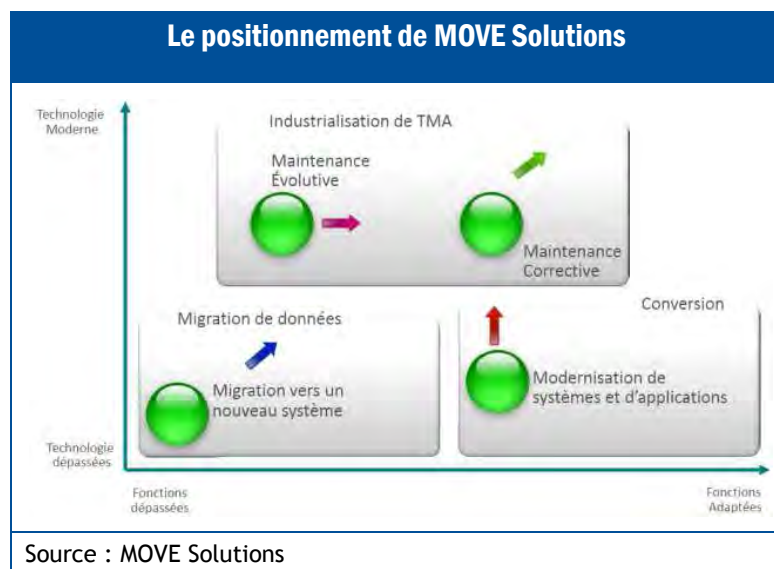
Le positionnement de MOVE Solutions

Technologie Moderne

Industrialisation de TMA

Maintenance Évolutive

Maintenance Corrective

Conversion

Migration de données

Migration vers un nouveau système

Modernisation de systèmes et d'applications

Technologie dépassées

Fonctions dépassées

Fonctions Adaptées

Source : MOVE Solutions